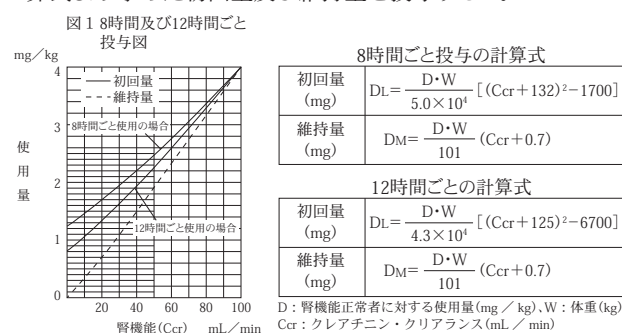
図 1 8時間及び12時間ごと投与図

mg／kg

使用量

4
3
2
1
0

— 初回量
- - - 維持量

8時間ごと使用の場合

12時間ごと使用の場合

20 40 60 80 100

腎機能(Ccr) mL／min

8時間ごと投与の計算式

| 初回量 (mg) | $D_L = \frac{D \cdot W}{5.0 \times 10^4}[(Ccr+132)^2-1700]$ |
|---|---|
| 維持量 (mg) | $D_M = \frac{D \cdot W}{101}(Ccr+0.7)$ |

12時間ごとの計算式

| 初回量 (mg) | $D_L = \frac{D \cdot W}{4.3 \times 10^4}[(Ccr+125)^2-6700]$ |
|---|---|
| 維持量 (mg) | $D_M = \frac{D \cdot W}{101}(Ccr+0.7)$ |

D：腎機能正常者に対する使用量(mg ／ kg)、W：体重(kg)
Ccr：クレアチニン・クリアランス(mL ／ min)